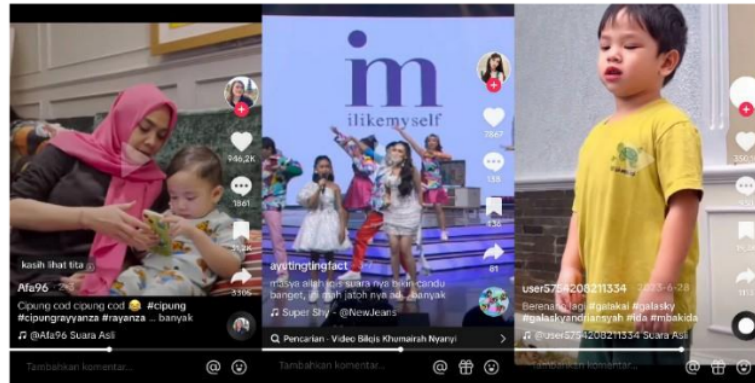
946,2K

1861

kasih lihat tita

Afa96

Cipung cod cipung cod 😂 #cipung #cipungrayyanza #rayanza ... banyak

♫ @Afa96 Suara Asli

Tambahkan komentar...

im
ilikemyself

7567

135

436

81

ayutingtingfact

masya allah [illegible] suara nya bikin candu banget, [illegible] jatoh nya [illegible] ... banyak

♫ Super Shy - @NewJeans

Pencarian · Video Bilqis Khumairah Nyanyi

Tambahkan komentar...

350,3

user5754208211334 · 2023-6-28

Berenang lagu #galakai #galasky #galaskyandriansyah #ida #mbakida

♫ @user5754208211334 Suara Asli

Tambahkan komentar...